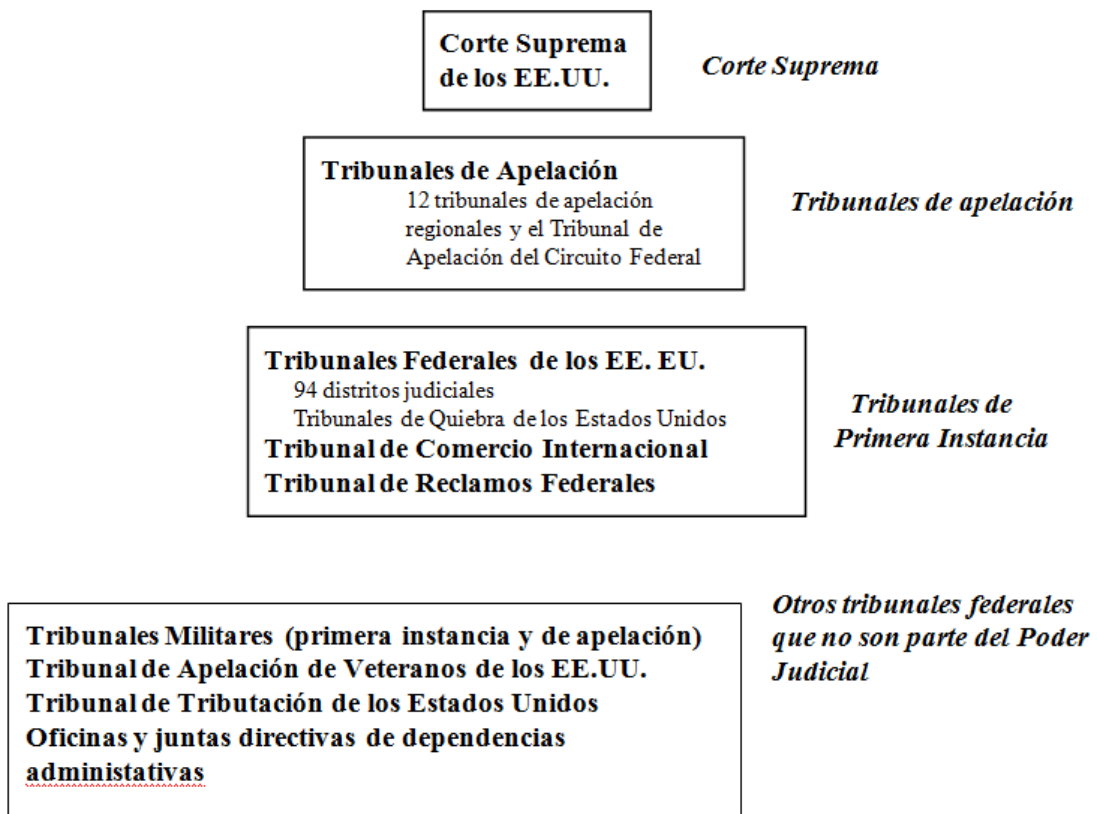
Corte Suprema de los EE.UU.

Corte Suprema

Tribunales de Apelación
12 tribunales de apelación regionales y el Tribunal de Apelación del Circuito Federal

Tribunales de apelación

Tribunales Federales de los EE. EU.
94 distritos judiciales
Tribunales de Quiebra de los Estados Unidos
Tribunal de Comercio Internacional
Tribunal de Reclamos Federales

Tribunales de Primera Instancia

Tribunales Militares (primera instancia y de apelación)
Tribunal de Apelación de Veteranos de los EE.UU.
Tribunal de Tributación de los Estados Unidos
Oficinas y juntas directivas de dependencias administativas

Otros tribunales federales que no son parte del Poder Judicial